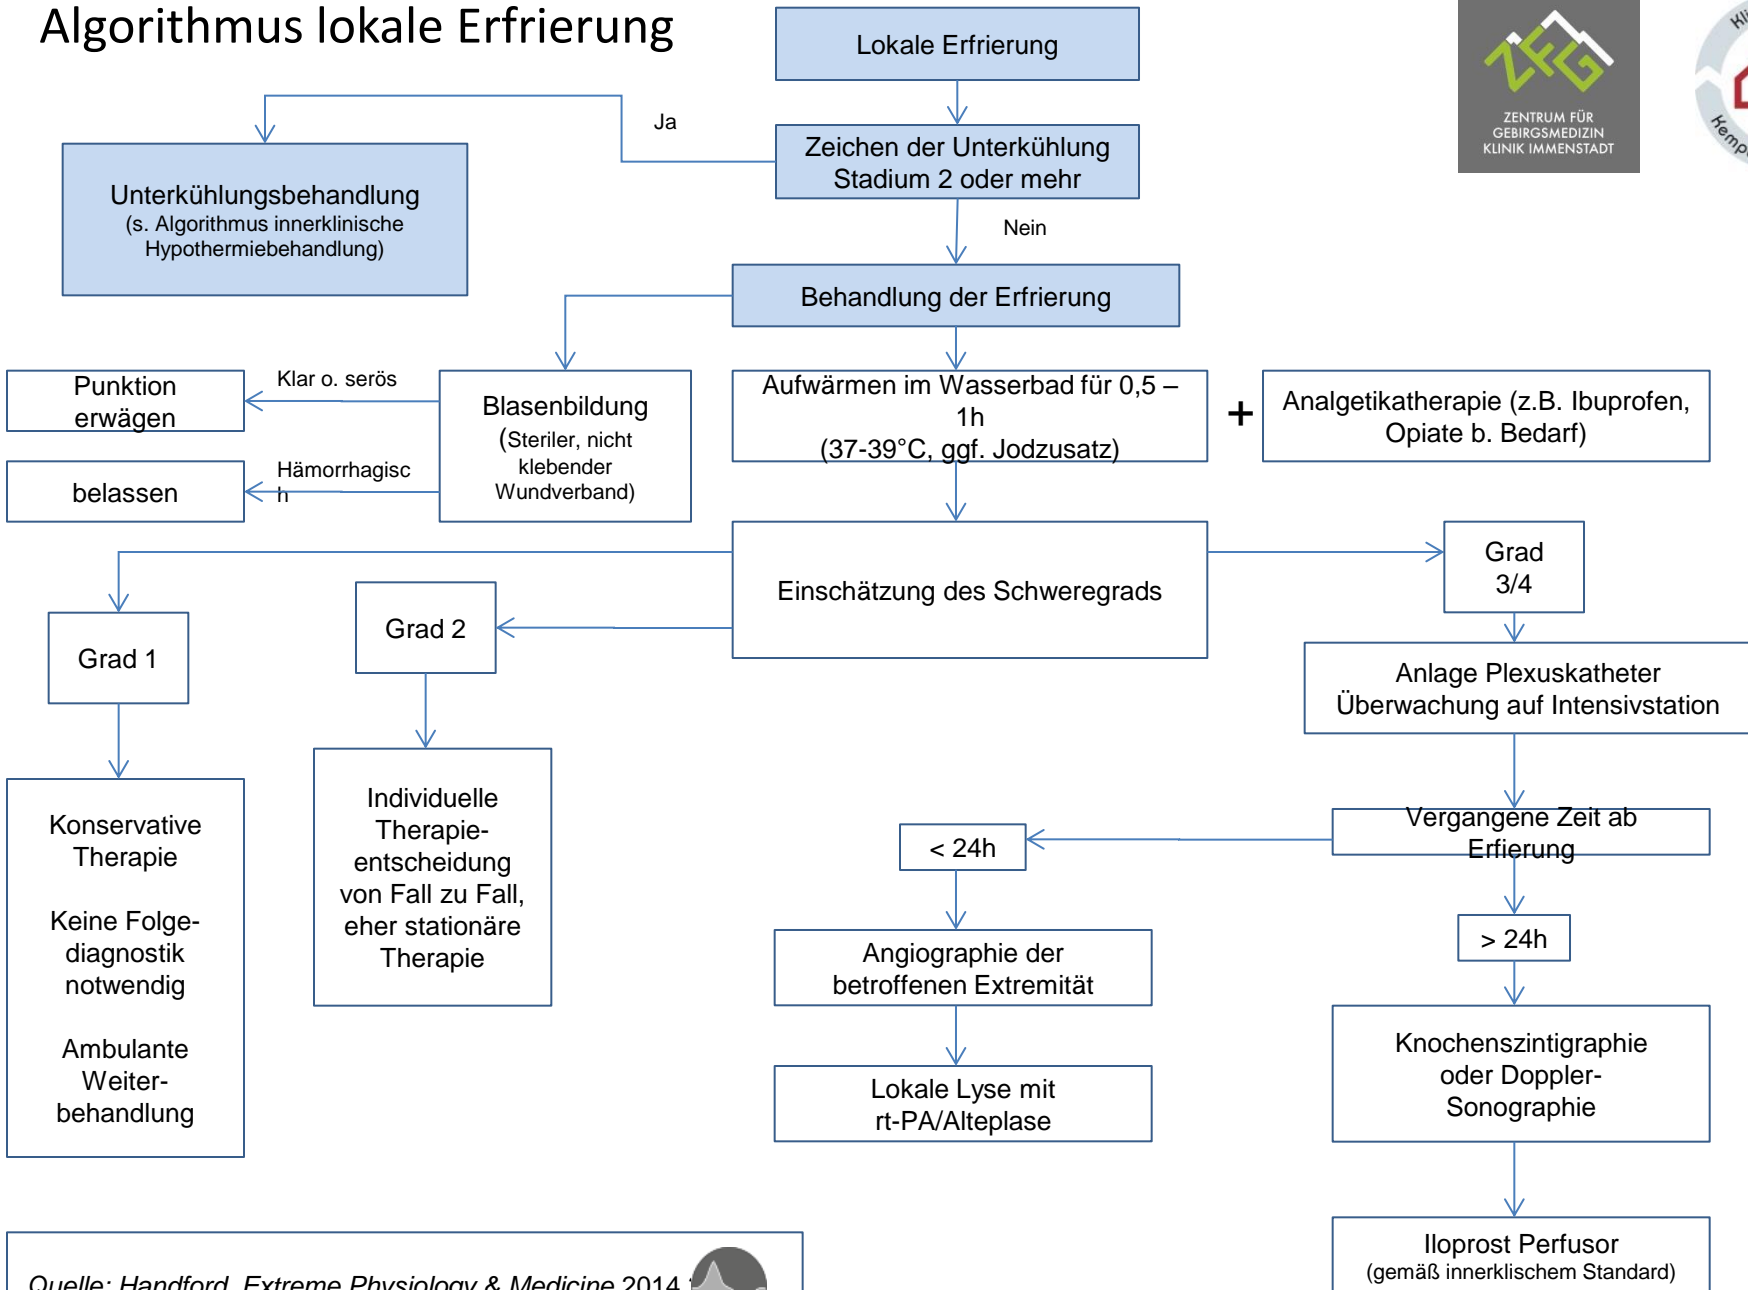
Algorithmus lokale Erfrierung

Lokale Erfrierung

Zeichen der Unterkühlung Stadium 2 oder mehr

Ja

Unterkühlungsbehandlung (s. Algorithmus innerklinische Hypothermiebehandlung)

Nein

Behandlung der Erfrierung

Punktion erwägen

Klar o. serös

Blasenbildung (Steriler, nicht klebender Wundverband)

Aufwärmen im Wasserbad für 0,5 – 1h (37-39°C, ggf. Jodzusatz)

+

Analgetikatherapie (z.B. Ibuprofen, Opiate b. Bedarf)

belassen

Hämorrhagisc h

Einschätzung des Schweregrads

Grad 3/4

Grad 1

Grad 2

Anlage Plexuskatheter Überwachung auf Intensivstation

Konservative Therapie

Keine Folgediagnostik notwendig

Ambulante Weiterbehandlung

Individuelle Therapieentscheidung von Fall zu Fall, eher stationäre Therapie

< 24h

Vergangene Zeit ab Erfierung

> 24h

Angiographie der betroffenen Extremität

Lokale Lyse mit rt-PA/Alteplase

Knochenszintigraphie oder Doppler-Sonographie

Iloprost Perfusor (gemäß innerklischem Standard)

Quelle: Handford, Extreme Physiology & Medicine 2014 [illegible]

ZENTRUM FÜR GEBIRGSMEDIZIN KLINIK IMMENSTADT

Kl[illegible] Kemp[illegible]